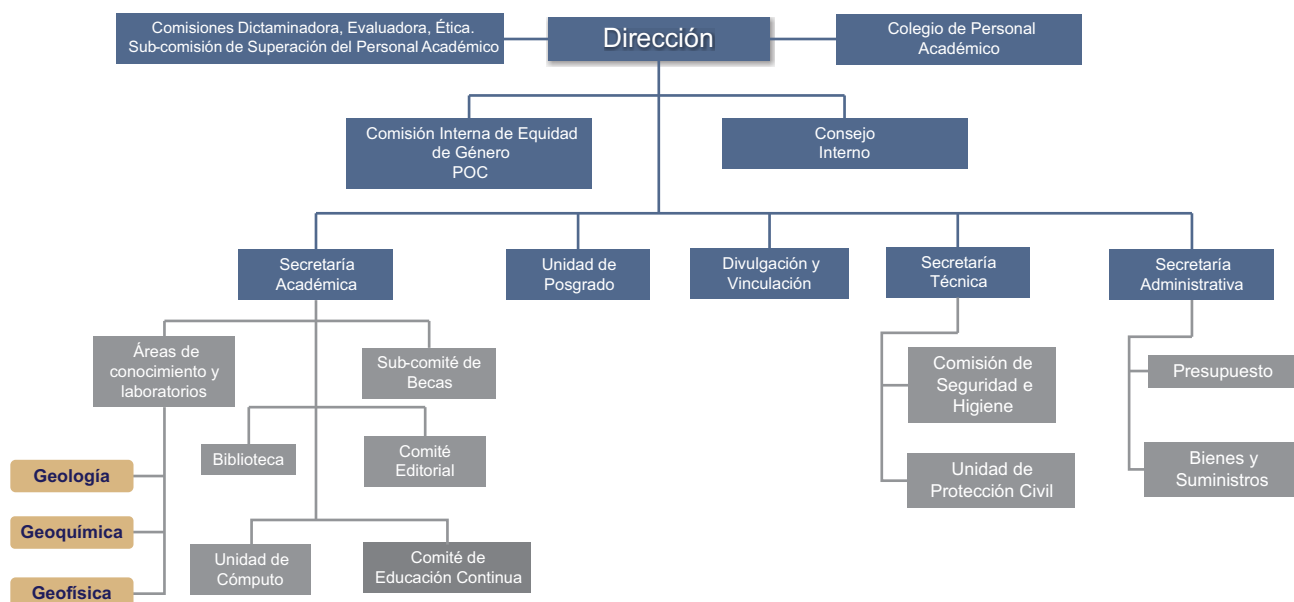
Comisiones Dictaminadora, Evaluadora, Ética.
Sub-comisión de Superación del Personal Académico

Dirección

Colegio de Personal Académico

Comisión Interna de Equidad de Género
POC

Consejo Interno

Secretaría Académica

Unidad de Posgrado

Divulgación y Vinculación

Secretaría Técnica

Secretaría Administrativa

Áreas de conocimiento y laboratorios

Sub-comité de Becas

Biblioteca

Comité Editorial

Geología

Geoquímica

Geofísica

Unidad de Cómputo

Comité de Educación Continua

Comisión de Seguridad e Higiene

Unidad de Protección Civil

Presupuesto

Bienes y Suministros